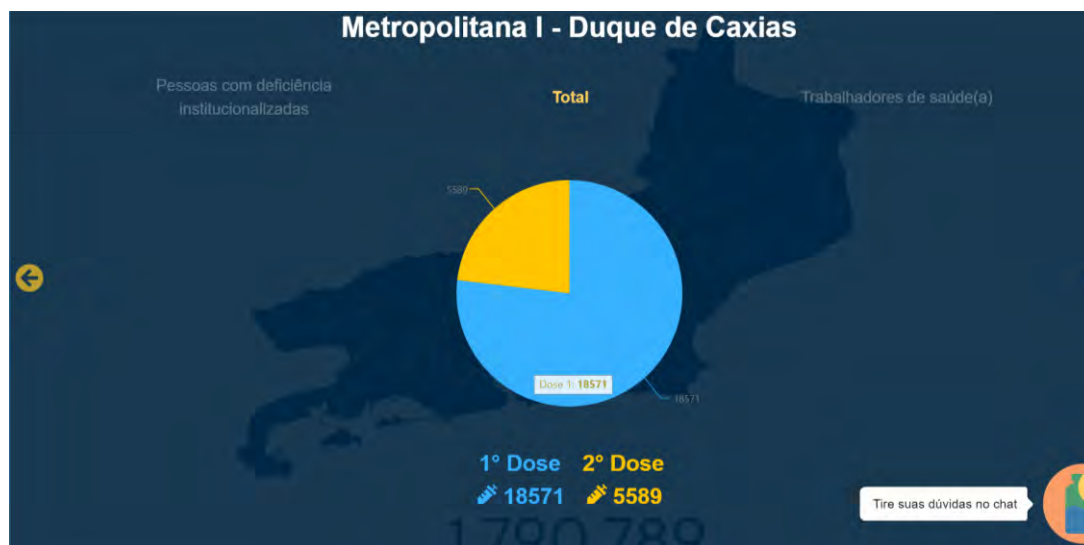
Metropolitana I - Duque de Caxias

Pessoas com deficiência institucionalizadas

Total

Trabalhadores de saúde(a)

5589

Dose 1: 18571

18571

1° Dose 2° Dose

18571 5589

1 790 789

Tire suas dúvidas no chat